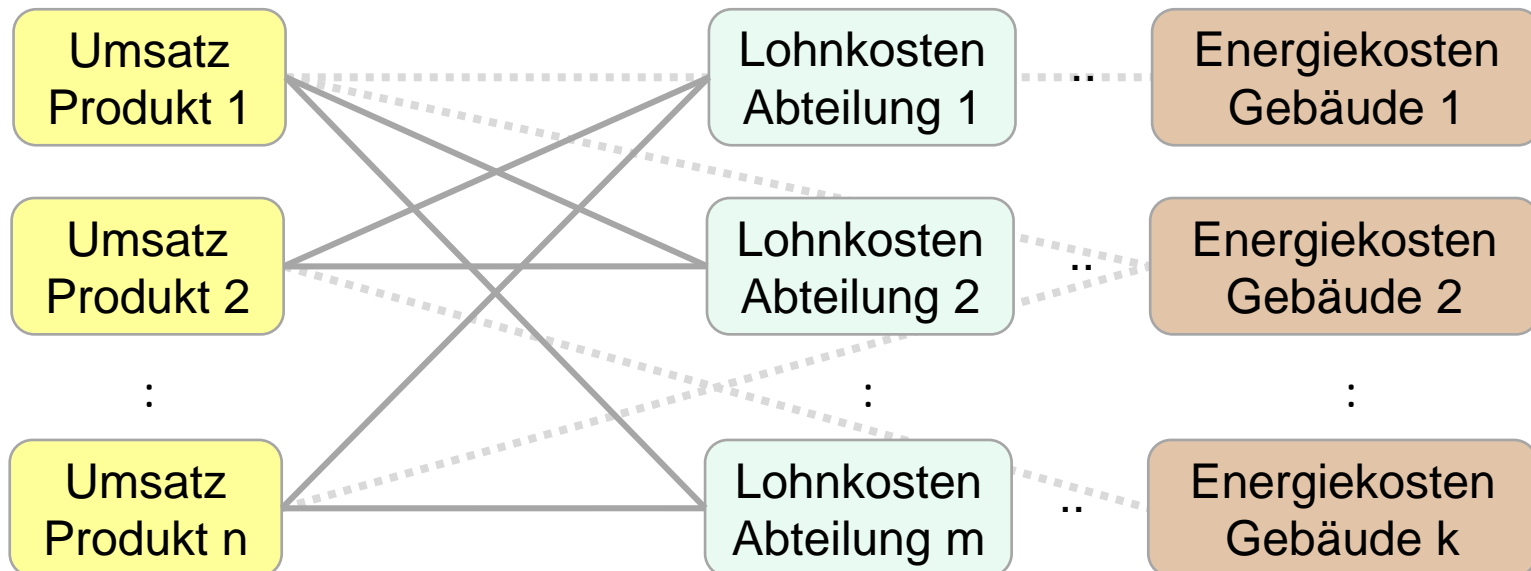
Umsatz Produkt 1

Lohnkosten Abteilung 1

..

Energiekosten Gebäude 1

Umsatz Produkt 2

Lohnkosten Abteilung 2

..

Energiekosten Gebäude 2

:

:

:

Umsatz Produkt n

Lohnkosten Abteilung m

..

Energiekosten Gebäude k